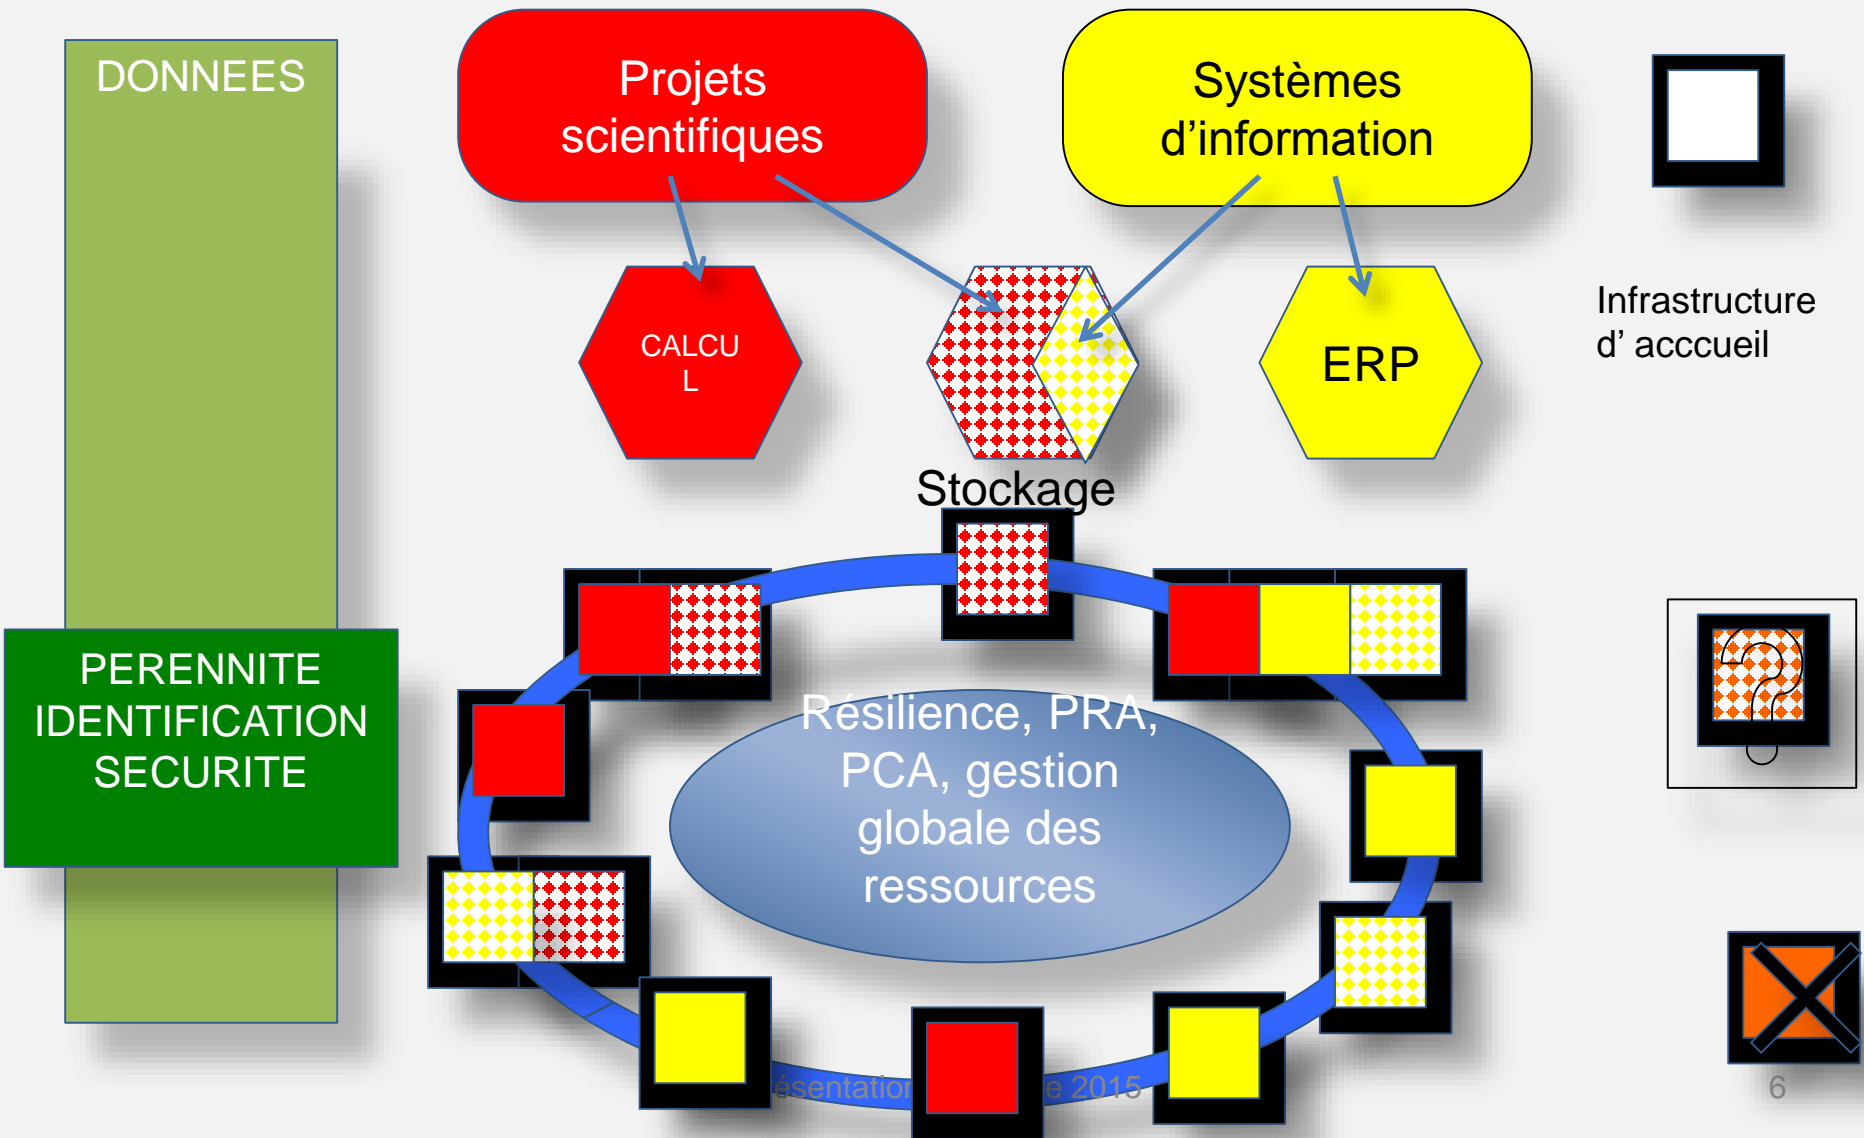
DONNEES

Projets scientifiques

Systèmes d'information

CALCU L

ERP

Stockage

Infrastructure d' acccueil

PERENNITE IDENTIFICATION SECURITE

Résilience, PRA, PCA, gestion globale des ressources

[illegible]ésentation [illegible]e 2015

6